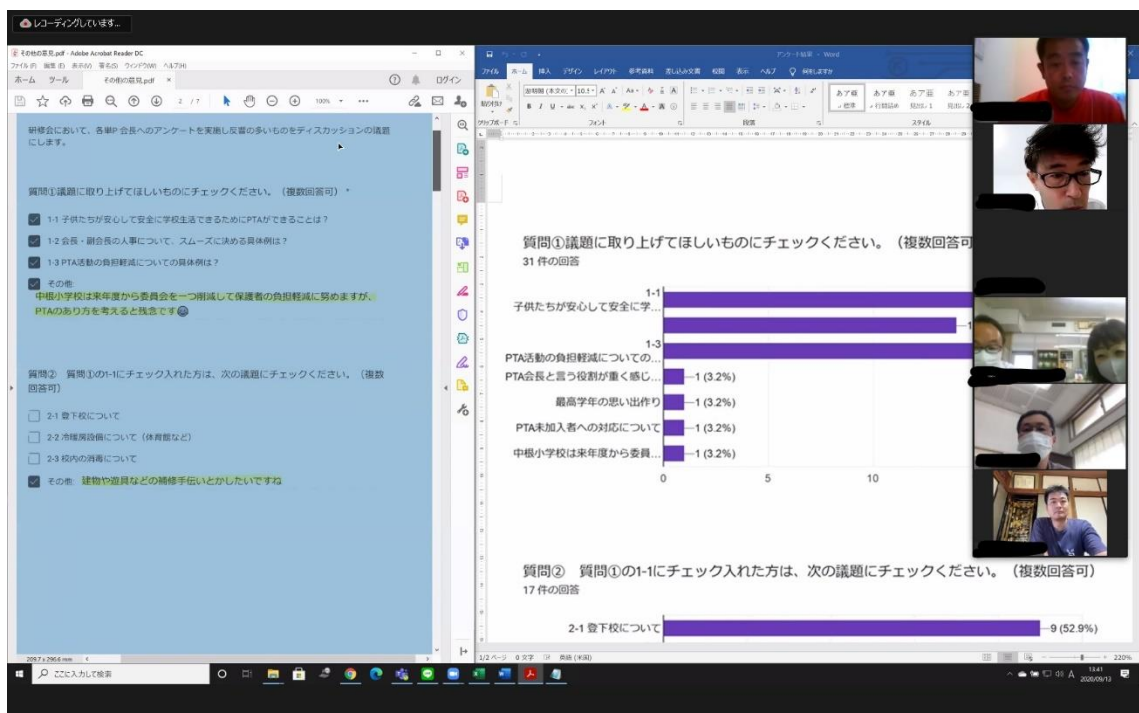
レコーディングしています...

その他の意見.pdf - Adobe Acrobat Reader DC
ファイル(F) 編集(E) 表示(V) 署名(S) ウィンドウ(W) ヘルプ(H)
ホーム ツール その他の意見.pdf ×
ログイン
2 / 7 100%

研修会において、各単P会長へのアンケートを実施し反響の多いものをディスカッションの議題にします。

質問①議題に取り上げてほしいものにチェックください。（複数回答可）*

1-1 子供たちが安心して安全に学校生活できるためにPTAができることは？

1-2 会長・副会長の人事について、スムーズに決める具体例は？

1-3 PTA活動の負担軽減についての具体例は？

その他:
中根小学校は来年度から委員会を一つ削減して保護者の負担軽減に努めますが、PTAのあり方を考えると残念です😢

質問② 質問①の1-1にチェック入れた方は、次の議題にチェックください。（複数回答可）

2-1 登下校について

2-2 冷暖房設備について（体育館など）

2-3 校内の消毒について

その他: 建物や遊具などの補修手伝いとかしたいですね

209.7 x 296.6 mm

アンケート結果 - Word
ファイル ホーム 挿入 デザイン レイアウト 参考資料 差し込み文書 校閲 表示 ヘルプ 何をしますか
貼り付け クリップボード フォント 段落 スタイル
游明朝 (本文のフ 10.5
あア亜 標準 あア亜 行間詰め あア亜 見出し1 あア亜 見出し2

質問①議題に取り上げてほしいものにチェックください。（複数回答可
31 件の回答

1-1
子供たちが安心して安全に学...
1-3
PTA活動の負担軽減についての...
PTA会長と言う役割が重く感じ... 1 (3.2%)
最高学年の思い出作り 1 (3.2%)
PTA未加入者への対応について 1 (3.2%)
中根小学校は来年度から委員... 1 (3.2%)
0 5 10

質問② 質問①の1-1にチェック入れた方は、次の議題にチェックください。（複数回答可）
17 件の回答

2-1 登下校について 9 (52.9%)

1/2 ページ 0 文字 英語 (米国)
220%

ここに入力して検索
13:41
2020/09/13